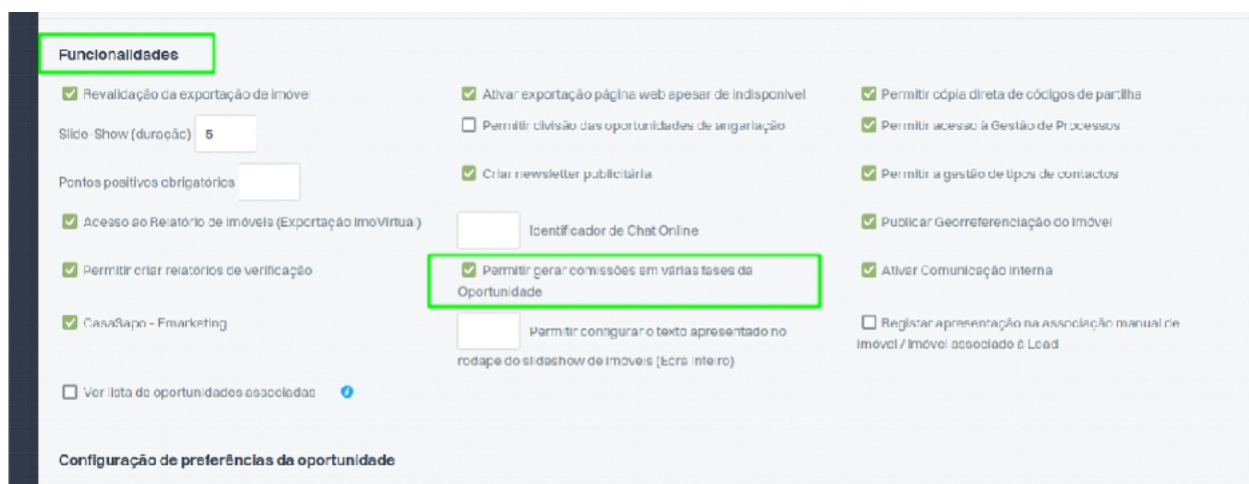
Funcionalidades

Revalidação da exportação de imóvel

Slide-Show (duração) 5

Pontos positivos obrigatórios

Acesso ao Relatório de imóveis (Exportação ImoVirtual)

Permitir criar relatórios de verificação

CasaSapo - Emarketing

Ver lista de oportunidades associadas

Ativar exportação página web apesar de indisponível

Permitir divisão das oportunidades de angariação

Criar newsletter publicitária

Identificador de Chat Online

Permitir gerar comissões em várias fases da Oportunidade

Permitir configurar o texto apresentado no rodape do slidshow de imóveis (Ecrã inteiro)

Permitir cópia direta de códigos de partilha

Permitir acesso à Gestão de Processos

Permitir a gestão de tipos de contactos

Publicar Georreferenciação do imóvel

Ativar Comunicação Interna

Registar apresentação na associação manual de imóvel / imóvel associado à Lead

Configuração de preferências da oportunidade